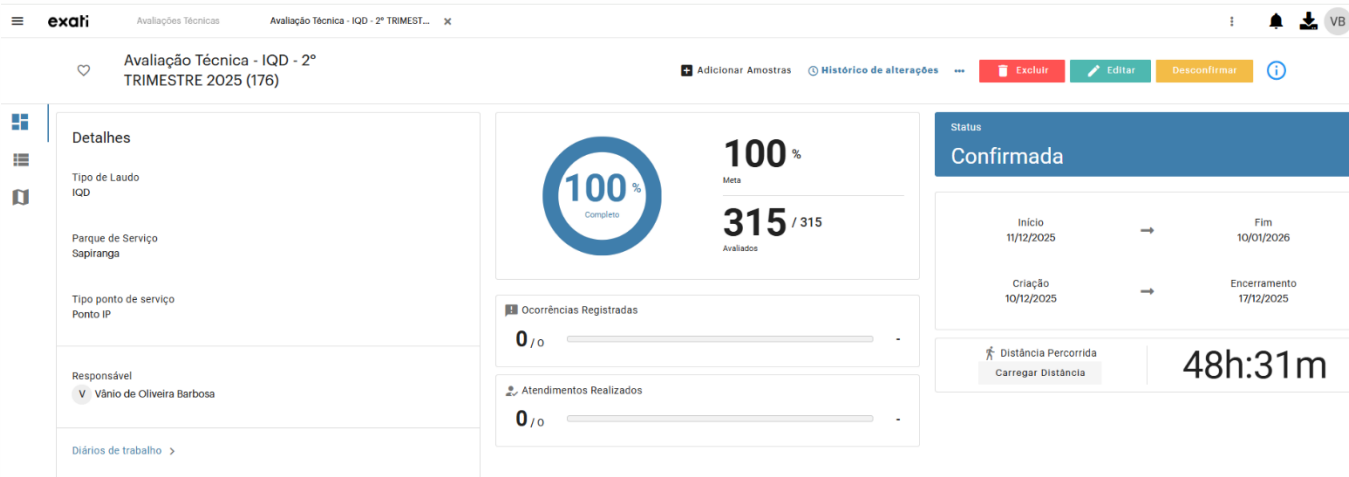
exati Avaliações Técnicas Avaliação Técnica - IQD - 2º TRIMEST... ×

VB

Avaliação Técnica - IQD - 2º TRIMESTRE 2025 (176)

Adicionar Amostras Histórico de alterações ••• Excluir Editar Desconfirmar

Detalhes

Tipo de Laudo
IQD

Parque de Serviço
Sapiranga

Tipo ponto de serviço
Ponto IP

Responsável
V Vânio de Oliveira Barbosa

Diários de trabalho >

100 %
Completo

100 %
Meta

315 / 315
Avaliados

Ocorrências Registradas
0 / 0 -

Atendimentos Realizados
0 / 0 -

Status
Confirmada

Início
11/12/2025

Fim
10/01/2026

Criação
10/12/2025

Encerramento
17/12/2025

Distância Percorrida
Carregar Distância

48h:31m